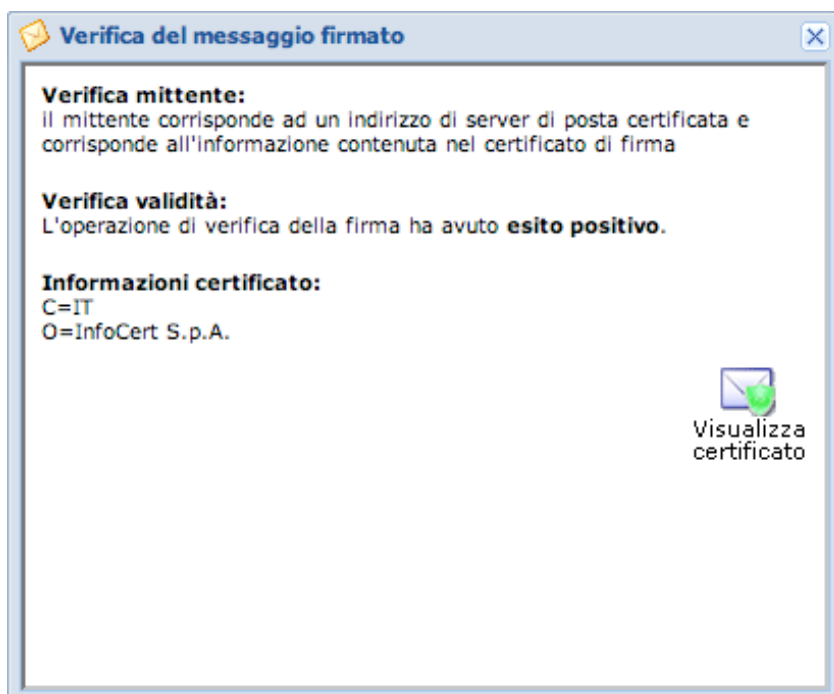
Verifica del messaggio firmato

Verifica mittente:
il mittente corrisponde ad un indirizzo di server di posta certificata e corrisponde all'informazione contenuta nel certificato di firma

Verifica validità:
L'operazione di verifica della firma ha avuto esito positivo.

Informazioni certificato:
C=IT
O=InfoCert S.p.A.

Visualizza certificato